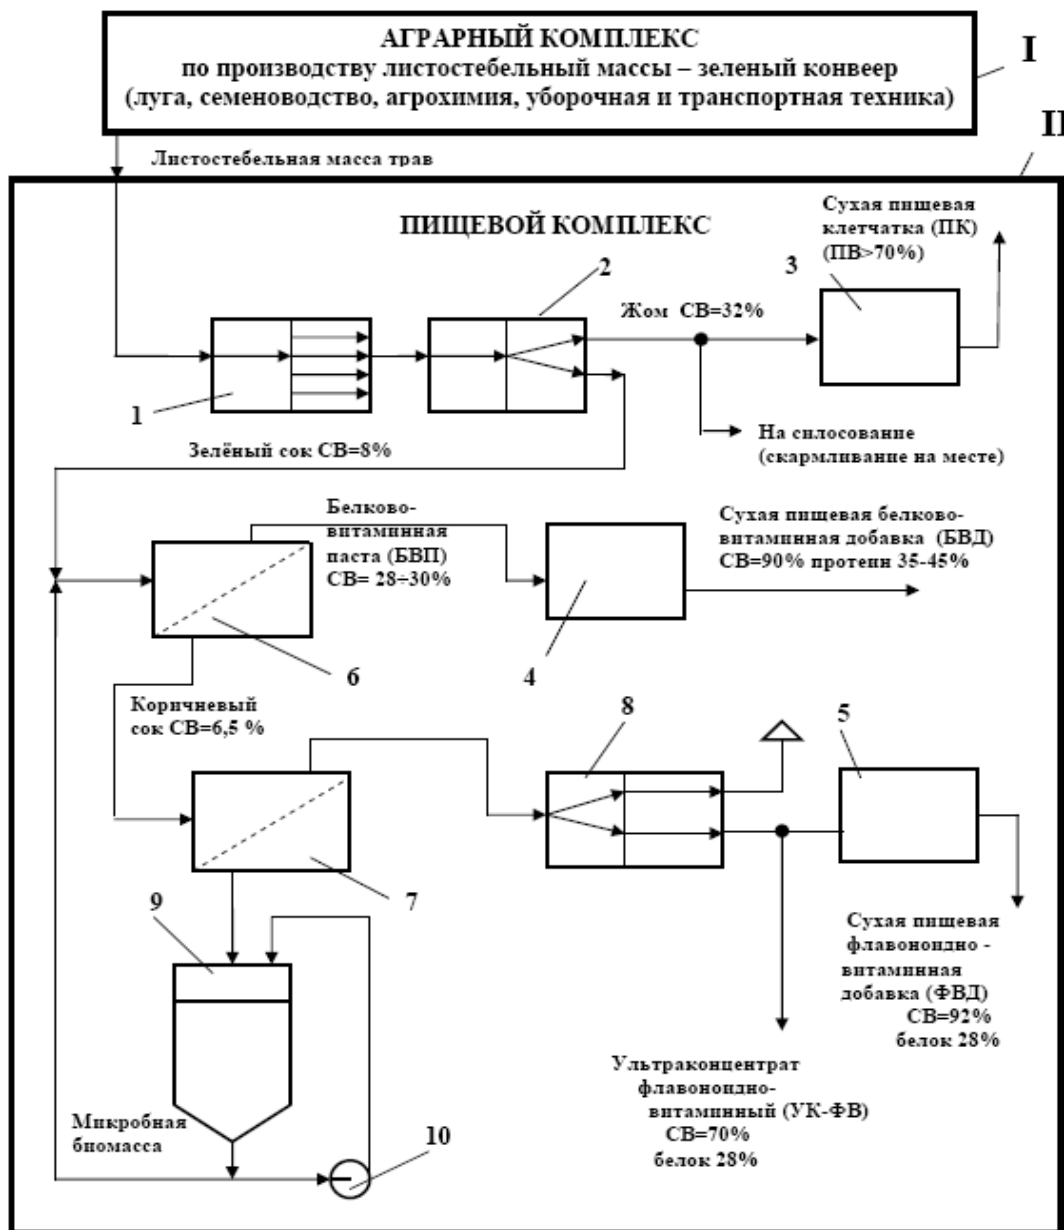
АГРАРНЫЙ КОМПЛЕКС
по производству листостебельный массы – зеленый конвеер
(луга, семеноводство, агрохимия, уборочная и транспортная техника)

I

II

Листостебельная масса трав

ПИЩЕВОЙ КОМПЛЕКС

Сухая пищевая клетчатка (ПК) (ПВ>70%)

3

2

Жом СВ=32%

1

Зелёный сок СВ=8%

На силосование (скармливание на месте)

Белково-витаминная паста (БВП) СВ= 28÷30%

Сухая пищевая белково-витаминная добавка (БВД) СВ=90% протеин 35-45%

6

4

Коричневый сок СВ=6,5 %

8

5

7

9

Сухая пищевая флавоноидно - витаминная добавка (ФВД) СВ=92% белок 28%

Ультраконцентрат флавоноидно-витаминный (УК-ФВ) СВ=70% белок 28%

Микробная биомасса

10